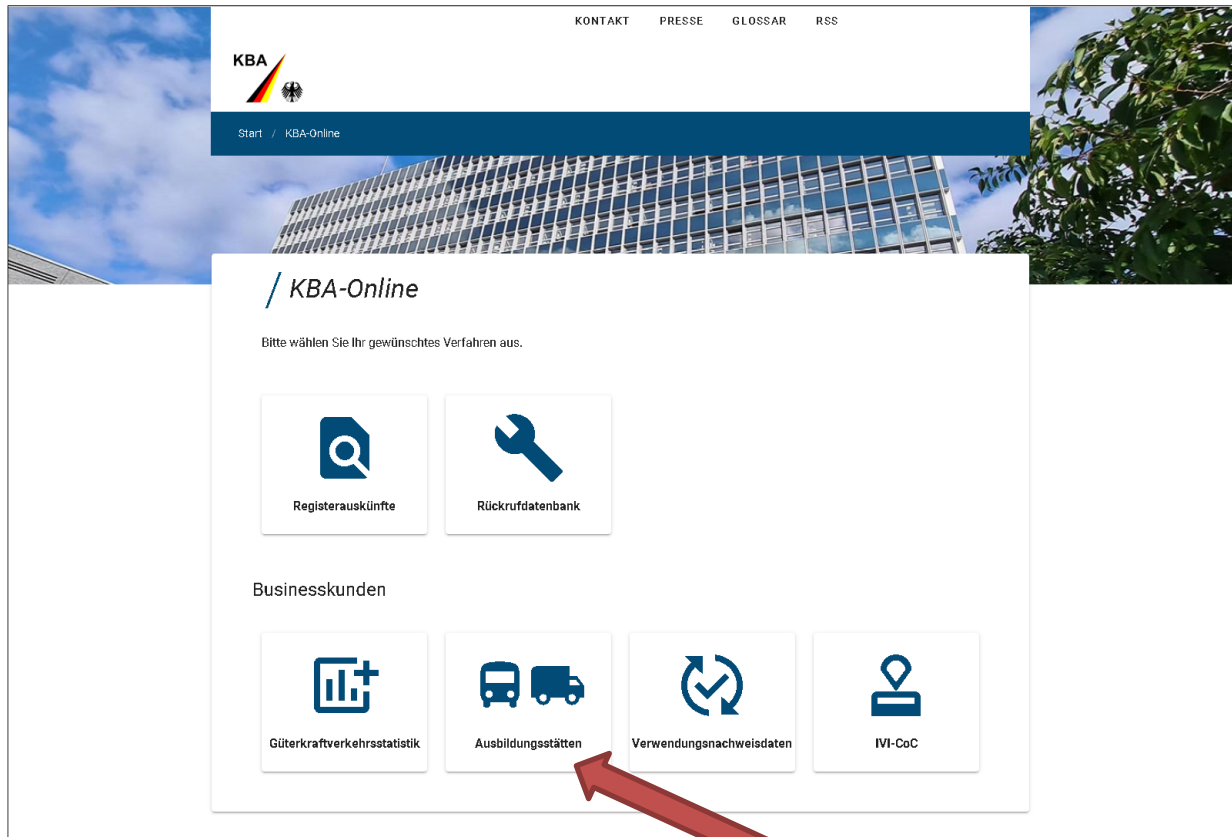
KONTAKT PRESSE GLOSSAR RSS

KBA

Start / KBA-Online

KBA-Online

Bitte wählen Sie Ihr gewünschtes Verfahren aus.

Registerauskünfte

Rückrufdatenbank

Businesskunden

Güterkraftverkehrsstatistik

Ausbildungsstätten

Verwendungsnachweisdaten

IVI-CoC